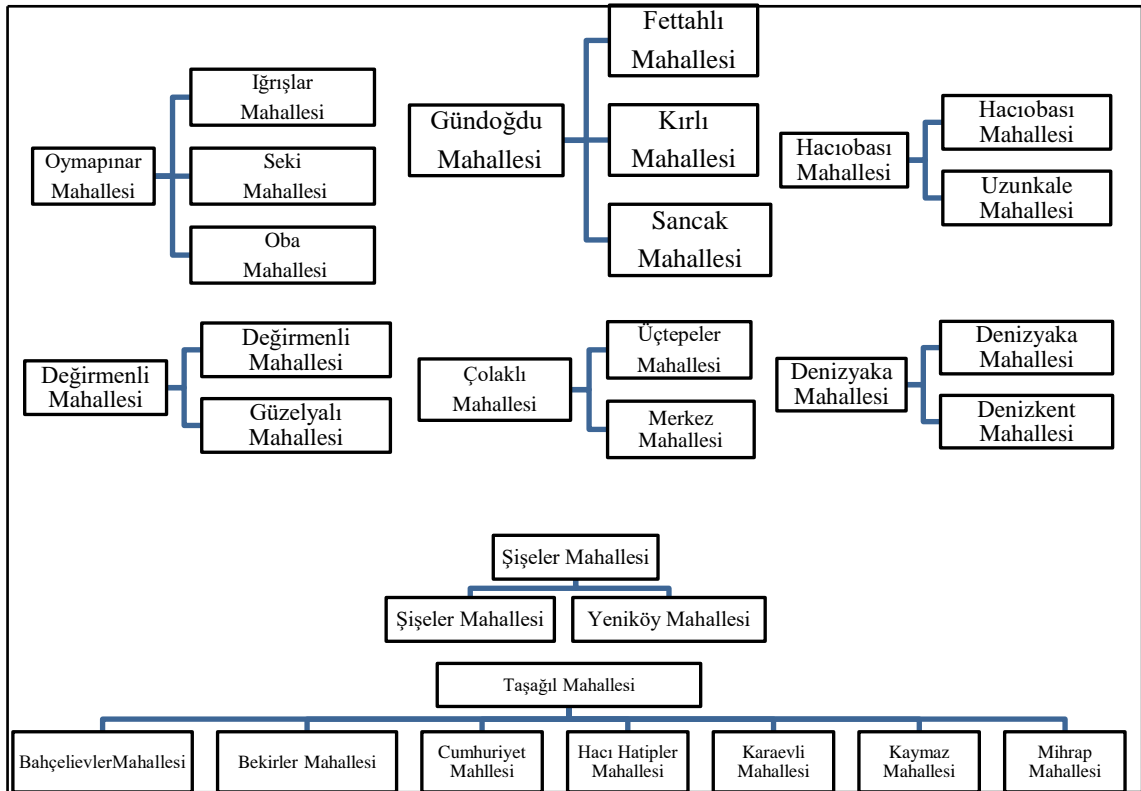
Oymapınar Mahallesi

Iğrışlar Mahallesi

Seki Mahallesi

Oba Mahallesi

Gündoğdu Mahallesi

Fettahlı Mahallesi

Kırlı Mahallesi

Sancak Mahallesi

Hacıobası Mahallesi

Hacıobası Mahallesi

Uzunkale Mahallesi

Değirmenli Mahallesi

Değirmenli Mahallesi

Güzelyalı Mahallesi

Çolaklı Mahallesi

Üçtepeler Mahallesi

Merkez Mahallesi

Denizyaka Mahallesi

Denizyaka Mahallesi

Denizkent Mahallesi

Şişeler Mahallesi

Şişeler Mahallesi

Yeniköy Mahallesi

Taşağıl Mahallesi

BahçelievlerMahallesi

Bekirler Mahallesi

Cumhuriyet Mahllesi

Hacı Hatipler Mahallesi

Karaevli Mahallesi

Kaymaz Mahallesi

Mihrap Mahallesi